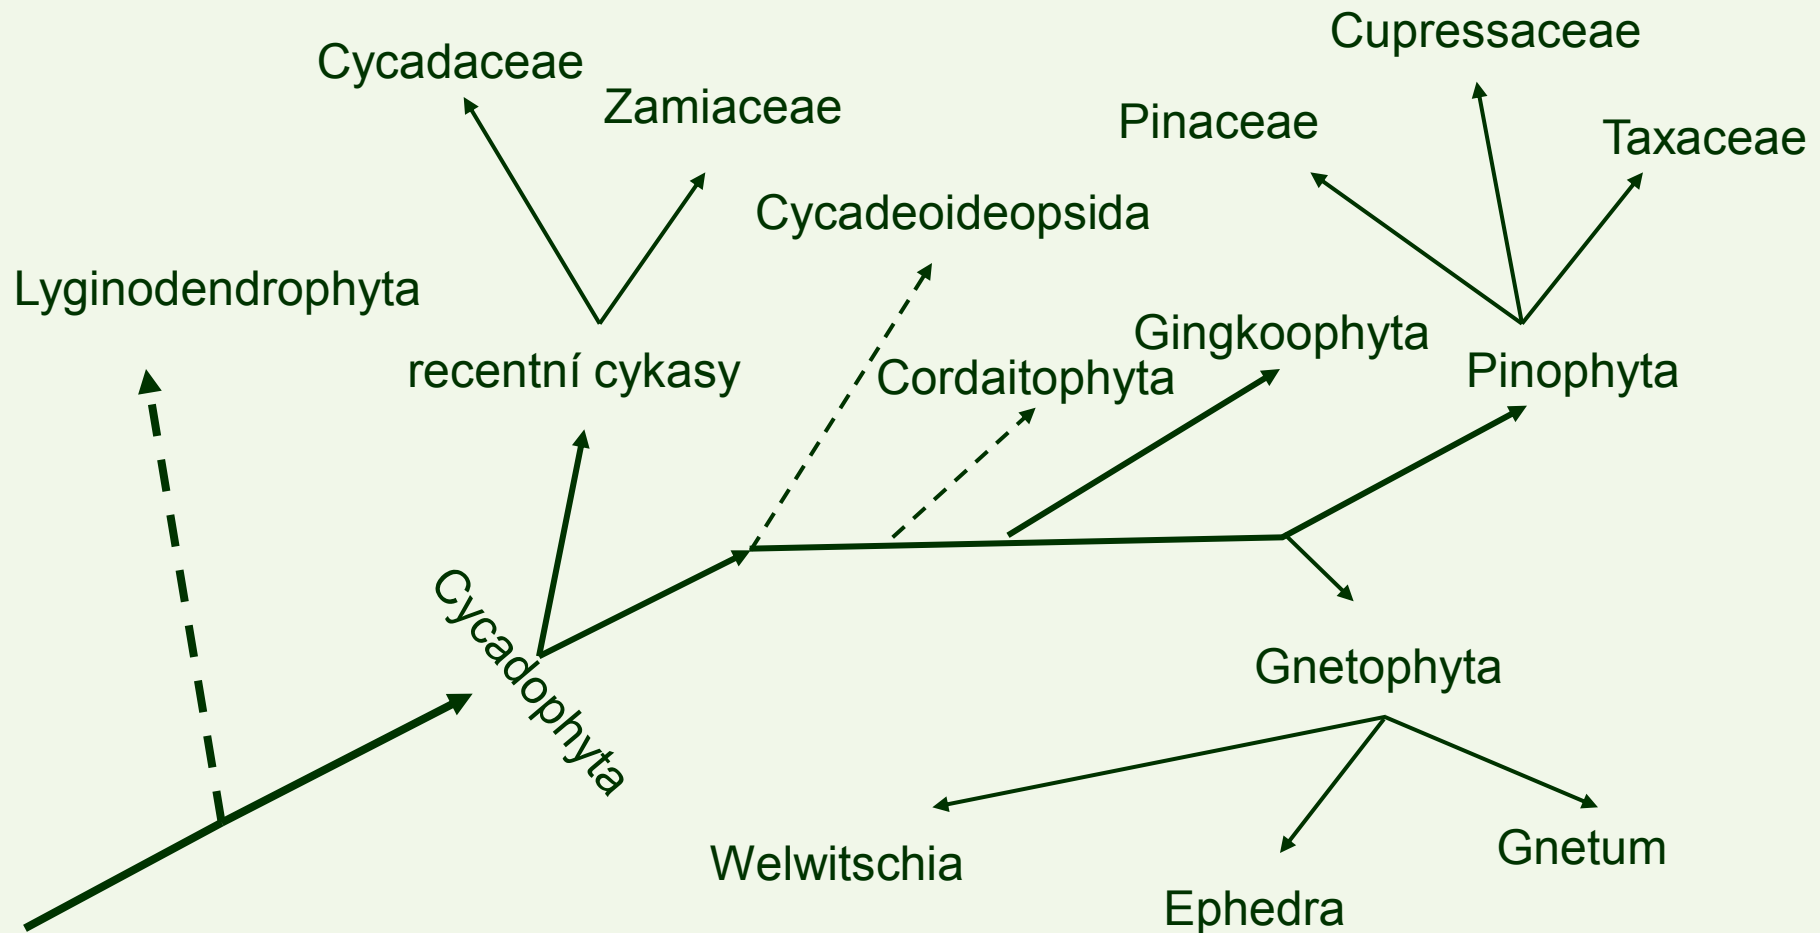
Cycadaceae

Zamiaceae

Cupressaceae

Pinaceae

Taxaceae

Cycadeoideopsida

Lyginodendrophyta

Gingkoophyta

recentní cykasy

Cordaitophyta

Pinophyta

Cycadophyta

Gnetophyta

Welwitschia

Gnetum

Ephedra